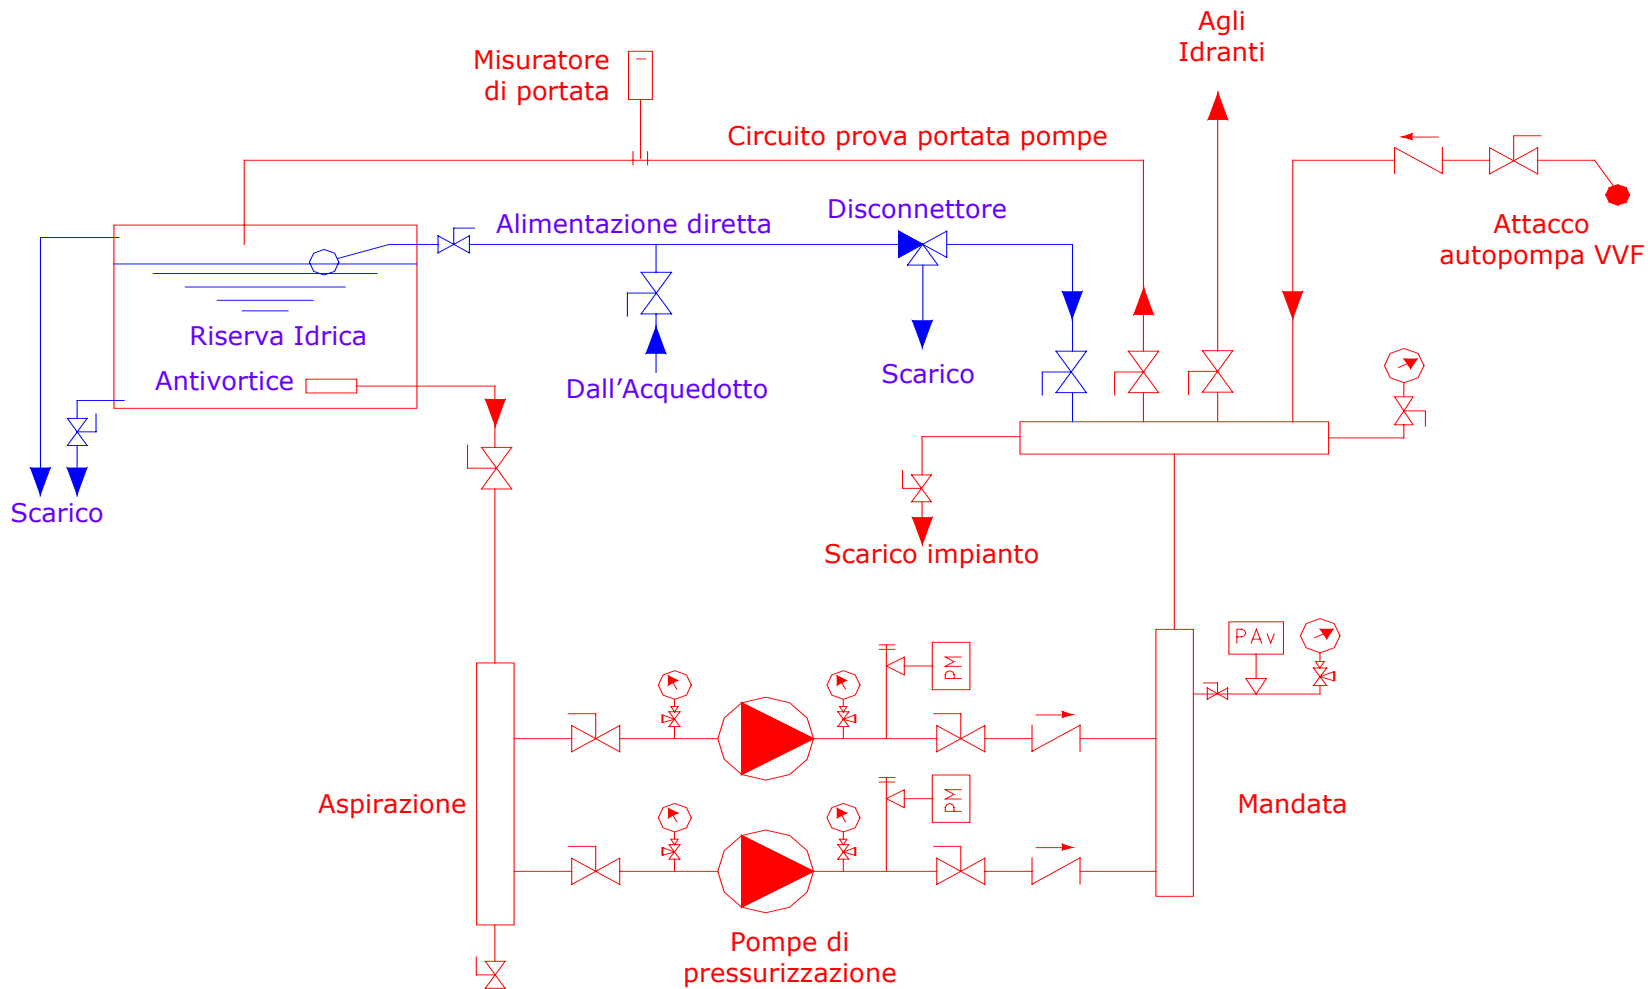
Agli Idranti

Misuratore di portata

Circuito prova portata pompe

Alimentazione diretta

Disconnettore

Attacco autopompa VVF

Riserva Idrica

Antivortice

Dall'Acquedotto

Scarico

Scarico

Scarico impianto

PAv

PM

PM

Aspirazione

Mandata

Pompe di pressurizzazione